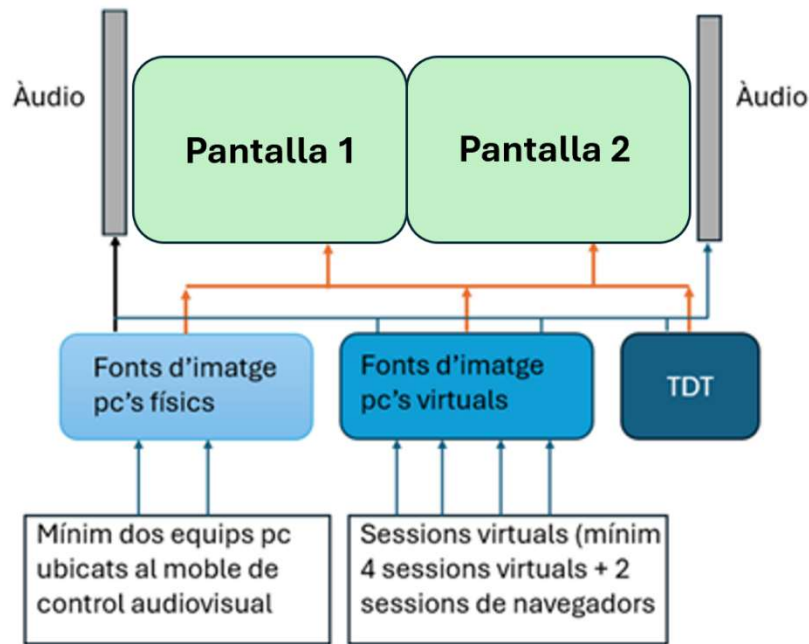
Àudio

Pantalla 1

Pantalla 2

Àudio

Fonts d'imatge pc's físics

Fonts d'imatge pc's virtuals

TDT

Mínim dos equips pc ubicats al moble de control audiovisual

Sessions virtuals (mínim 4 sessions virtuals + 2 sessions de navegadors